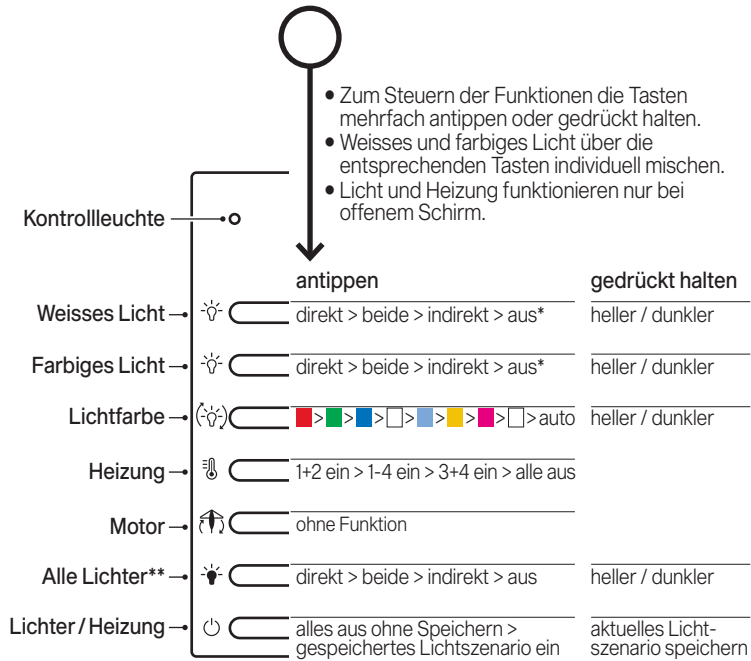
• Zum Steuern der Funktionen die Tasten mehrfach antippen oder gedrückt halten.
• Weisses und farbiges Licht über die entsprechenden Tasten individuell mischen.
• Licht und Heizung funktionieren nur bei offenem Schirm.

Kontrollleuchte

| | antippen | gedrückt halten |
|---|---|---|
| Weisses Licht | direkt > beide > indirekt > aus* | heller / dunkler |
| Farbiges Licht | direkt > beide > indirekt > aus* | heller / dunkler |
| Lichtfarbe | > > > > > > > > auto | heller / dunkler |
| Heizung | 1+2 ein > 1-4 ein > 3+4 ein > alle aus | |
| Motor | ohne Funktion | |
| Alle Lichter** | direkt > beide > indirekt > aus | heller / dunkler |
| Lichter / Heizung | alles aus ohne Speichern > gespeichertes Lichtszenario ein | aktuelles Lichtszenario speichern |